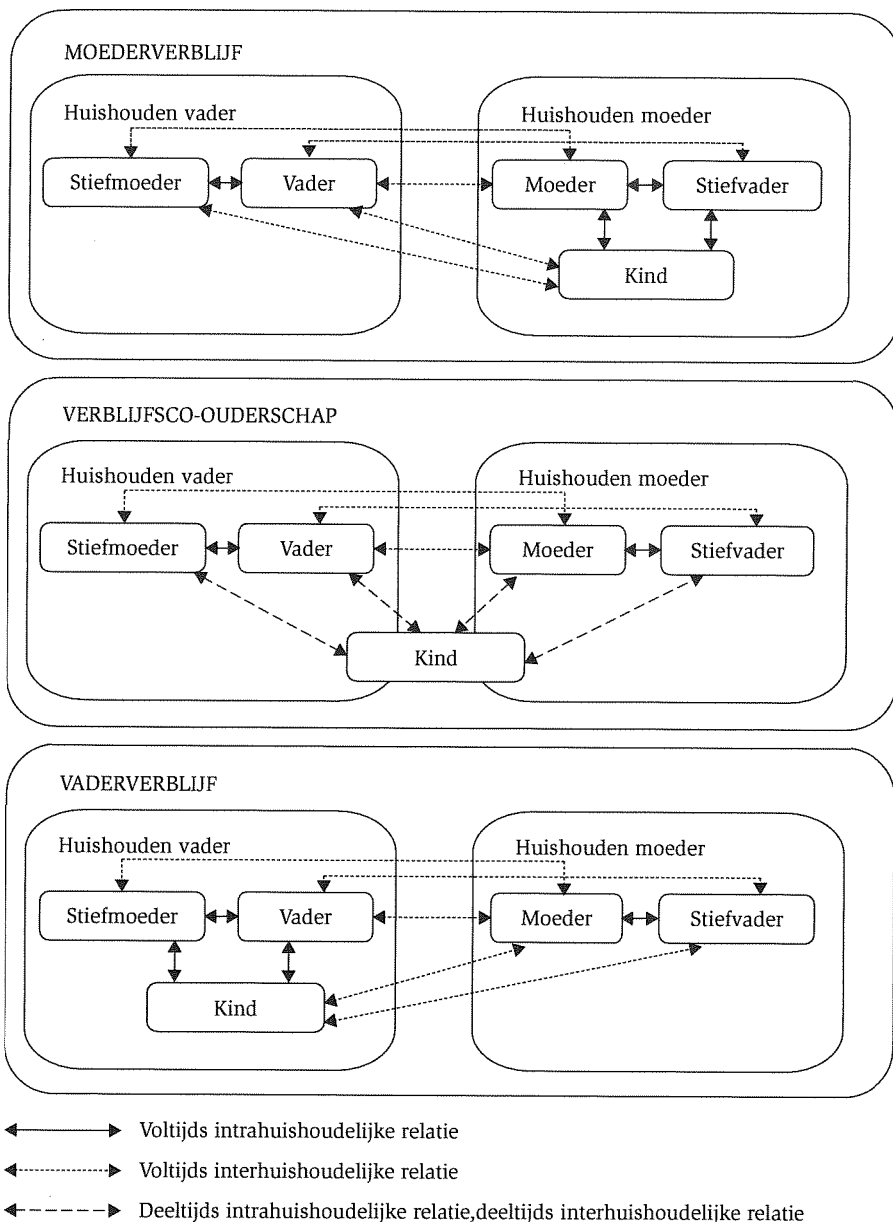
MOEDERVERBLIJF

Huishouden vader

Huishouden moeder

Stiefmoeder

Vader

Moeder

Stiefvader

Kind

VERBLIJFSCO-OUDERSCHAP

Huishouden vader

Huishouden moeder

Stiefmoeder

Vader

Moeder

Stiefvader

Kind

VADERVERBLIJF

Huishouden vader

Huishouden moeder

Stiefmoeder

Vader

Moeder

Stiefvader

Kind

Voltijds intrahuishoudelijke relatie

Voltijds interhuishoudelijke relatie

Deeltijds intrahuishoudelijke relatie,deeltijds interhuishoudelijke relatie